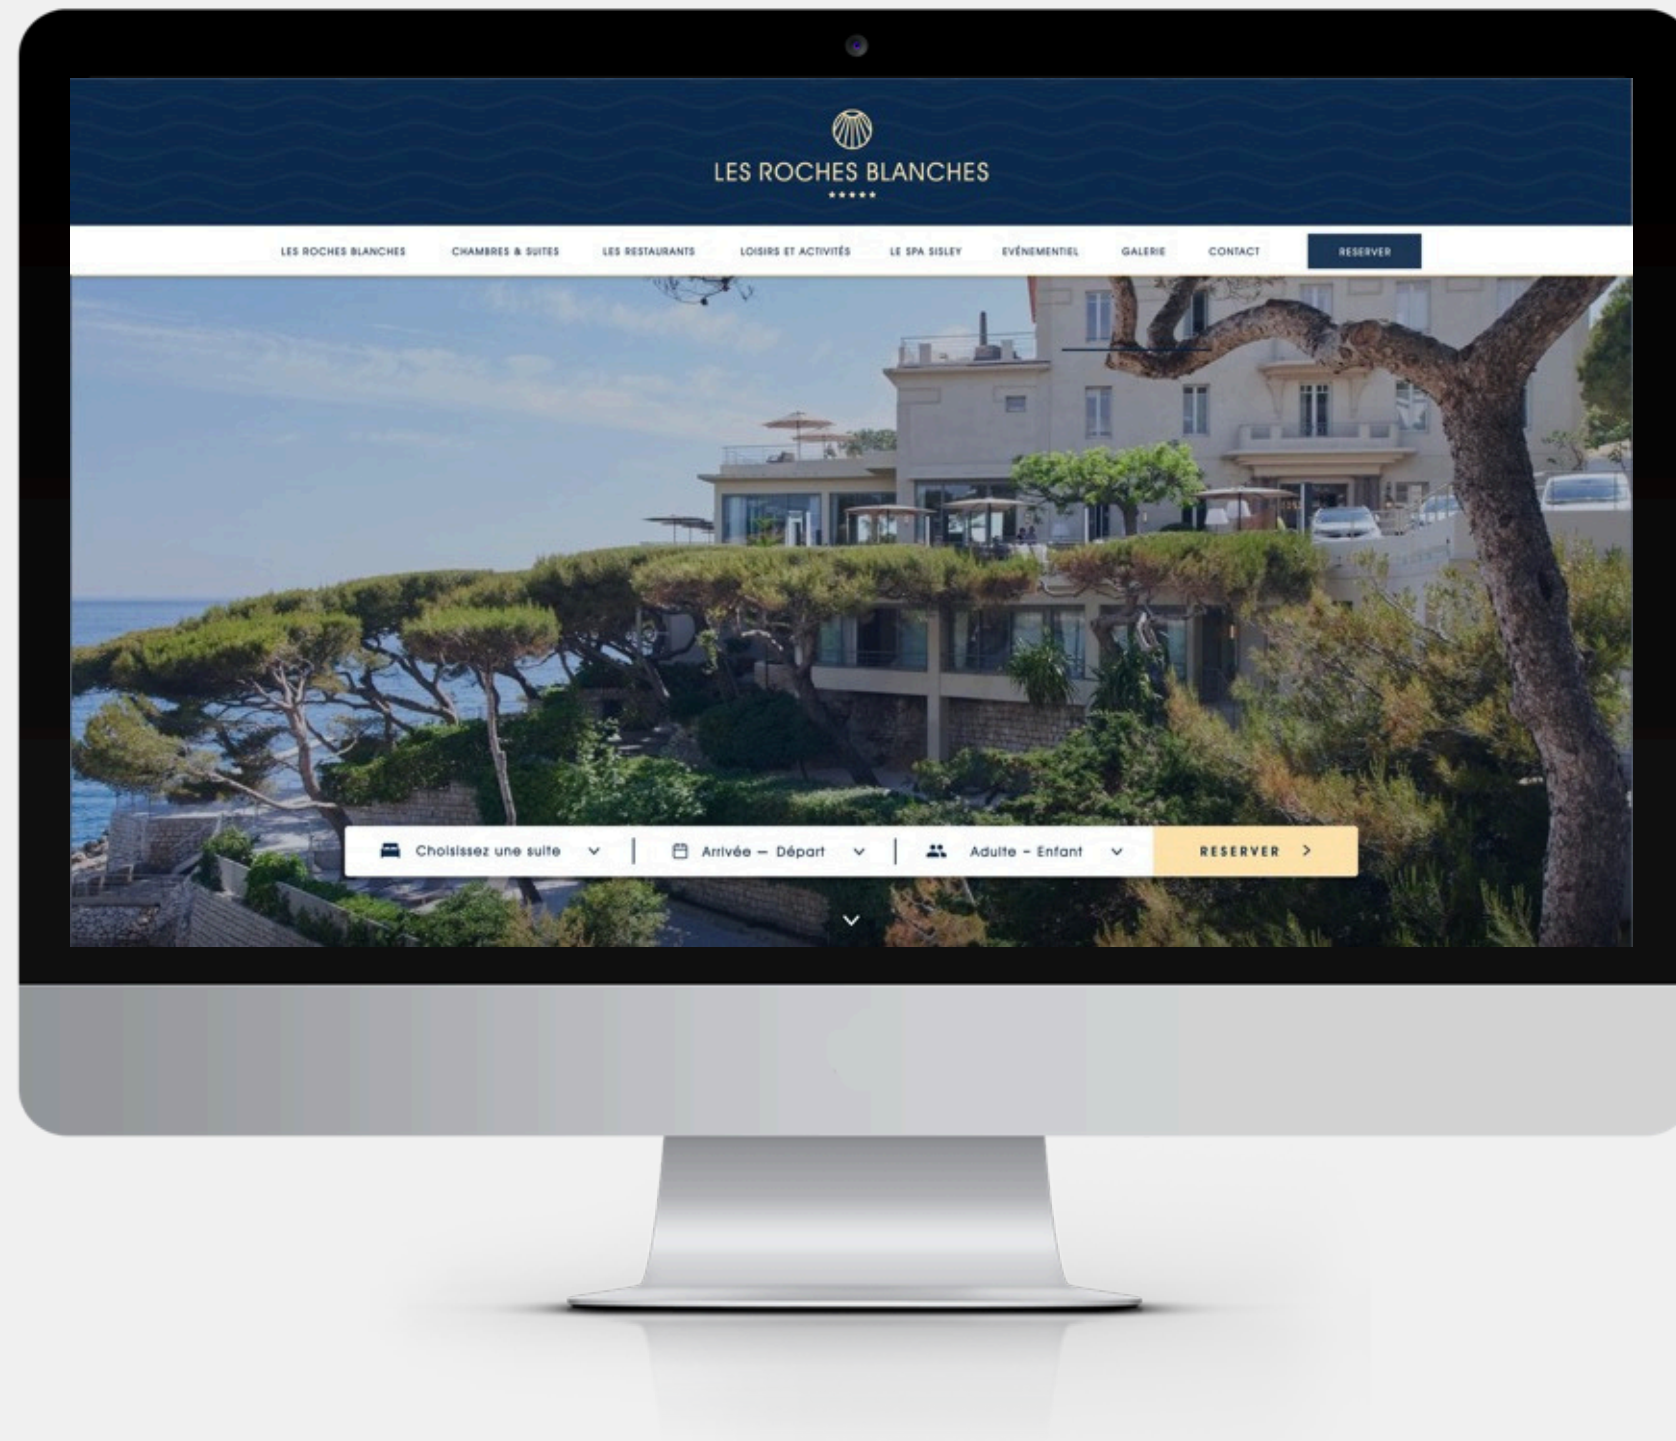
LES ROCHES BLANCHES
★★★★★

LES ROCHES BLANCHES CHAMBRES & SUITES LES RESTAURANTS LOISIRS ET ACTIVITÉS LE SPA SISLEY EVÉNEMENTIEL GALERIE CONTACT RESERVER

Choisissez une suite | Arrivée – Départ | Adulte - Enfant | RESERVER >